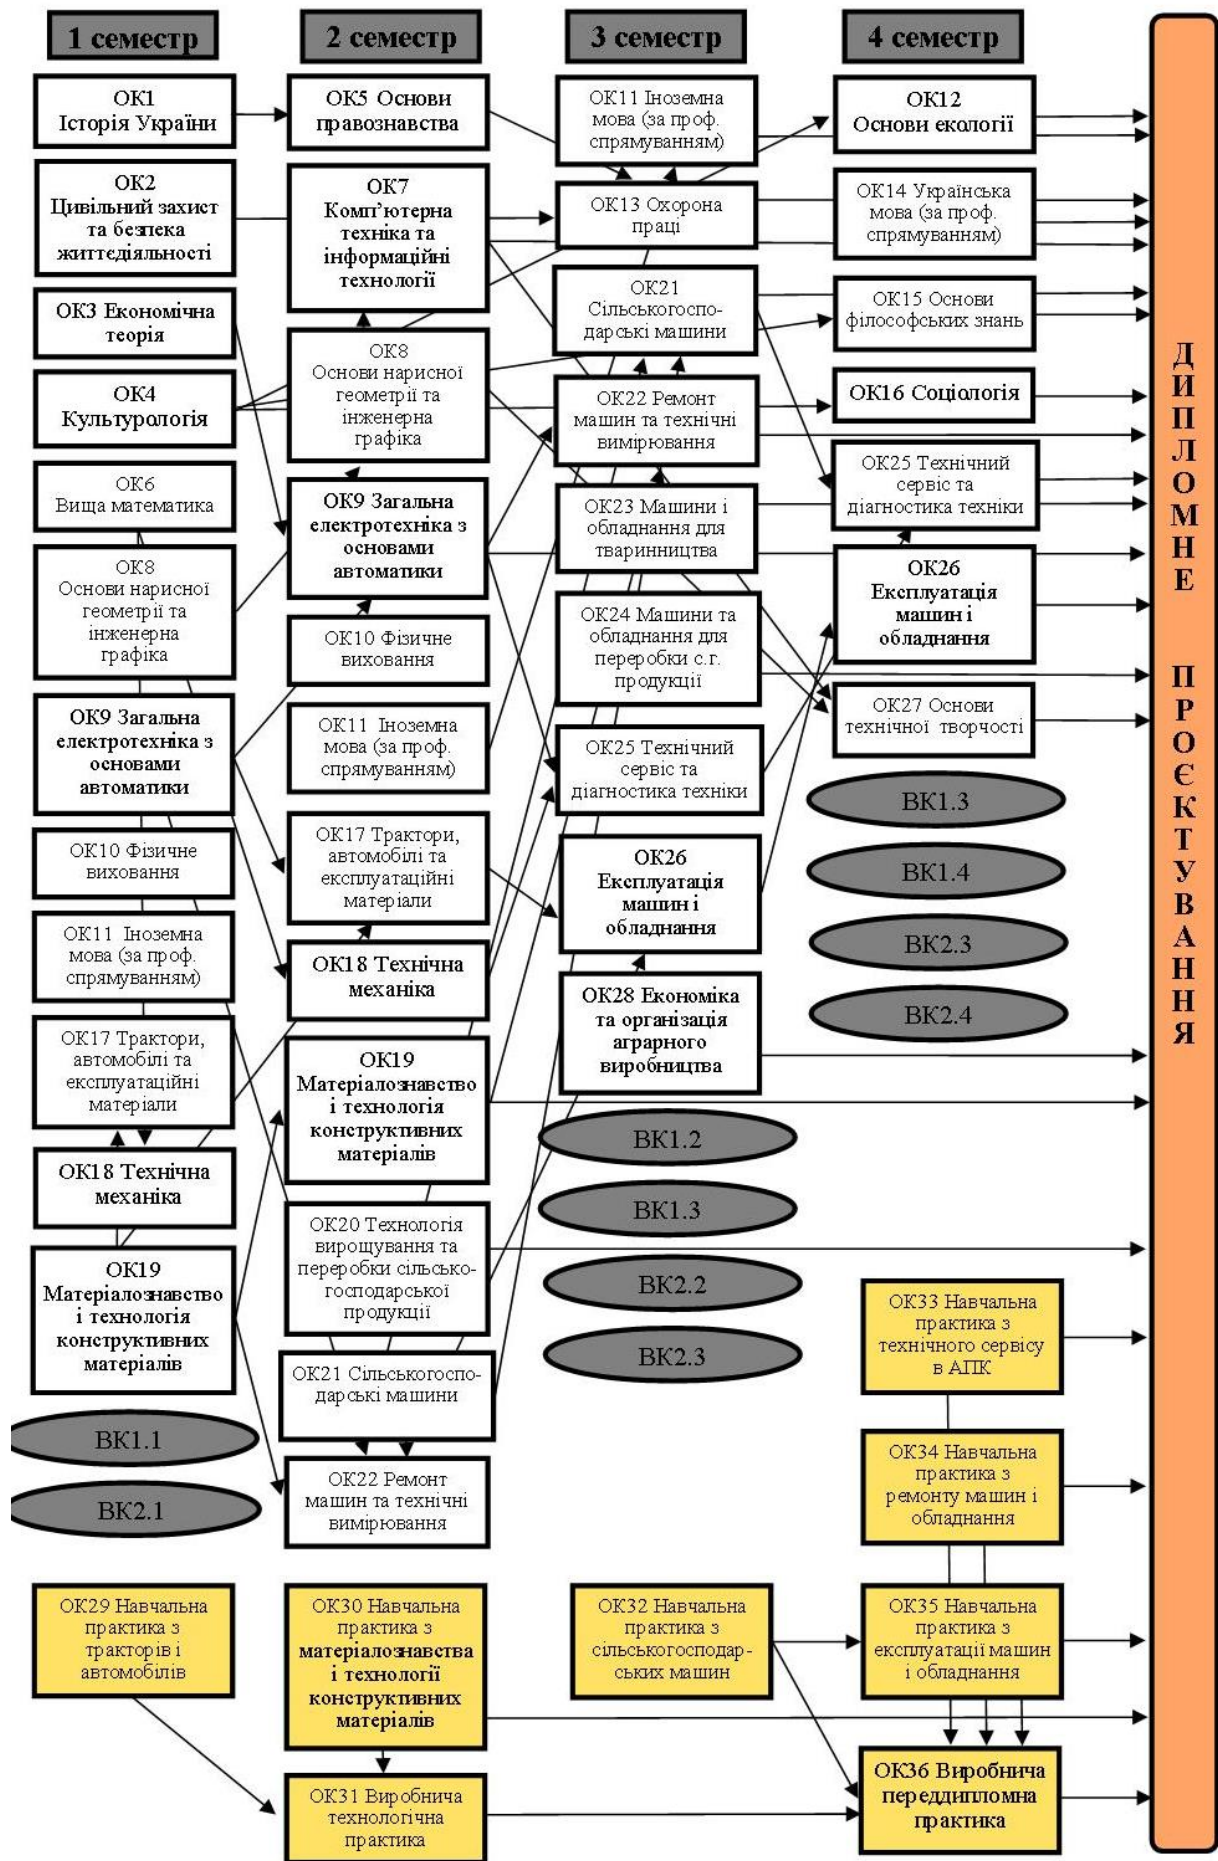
1 семестр

ОК1 Історія України

ОК2 Цивільний захист та безпека життєдіяльності

ОК3 Економічна теорія

ОК4 Культурологія

ОК6 Вища математика

ОК8 Основи нарисної геометрії та інженерна графіка

ОК9 Загальна електротехніка з основами автоматики

ОК10 Фізичне виховання

ОК11 Іноземна мова (за проф. спрямуванням)

ОК17 Трактори, автомобілі та експлуатаційні матеріали

ОК18 Технічна механіка

ОК19 Матеріалознавство і технологія конструктивних матеріалів

ВК1.1

ВК2.1

ОК29 Навчальна практика з тракторів і автомобілів

2 семестр

ОК5 Основи правознавства

ОК7 Комп'ютерна техніка та інформаційні технології

ОК8 Основи нарисної геометрії та інженерна графіка

ОК9 Загальна електротехніка з основами автоматики

ОК10 Фізичне виховання

ОК11 Іноземна мова (за проф. спрямуванням)

ОК17 Трактори, автомобілі та експлуатаційні матеріали

ОК18 Технічна механіка

ОК19 Матеріалознавство і технологія конструктивних матеріалів

ОК20 Технологія вирощування та переробки сільськогосподарської продукції

ОК21 Сільськогосподарські машини

ОК22 Ремонт машин та технічні вимірювання

ОК30 Навчальна практика з матеріалознавства і технології конструктивних матеріалів

ОК31 Виробнича технологічна практика

3 семестр

ОК11 Іноземна мова (за проф. спрямуванням)

ОК13 Охорона праці

ОК21 Сільськогосподарські машини

ОК22 Ремонт машин та технічні вимірювання

ОК23 Машини і обладнання для тваринництва

ОК24 Машини та обладнання для переробки с.г. продукції

ОК25 Технічний сервіс та діагностика техніки

ОК26 Експлуатація машин і обладнання

ОК28 Економіка та організація аграрного виробництва

ВК1.2

ВК1.3

ВК2.2

ВК2.3

ОК32 Навчальна практика з сільськогосподарських машин

4 семестр

ОК12 Основи екології

ОК14 Українська мова (за проф. спрямуванням)

ОК15 Основи філософських знань

ОК16 Соціологія

ОК25 Технічний сервіс та діагностика техніки

ОК26 Експлуатація машин і обладнання

ОК27 Основи технічної творчості

ВК1.3

ВК1.4

ВК2.3

ВК2.4

ОК33 Навчальна практика з технічного сервісу в АПК

ОК34 Навчальна практика з ремонту машин і обладнання

ОК35 Навчальна практика з експлуатації машин і обладнання

ОК36 Виробнича переддипломна практика

ДИПЛОМНЕ ПРОЄКТУВАННЯ